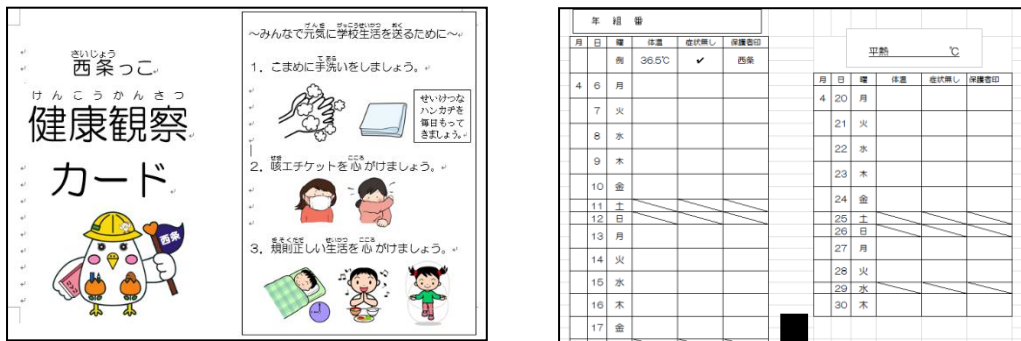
さいじょう
西条っこ
けんこうかんさつ
健康観察
カード

西条

~みんなで元気に学校生活を送るために~
1. こまめに手洗いをしましょう。
せいけつなハンカチを毎日もってきましょう。
2. 咳エチケットを心がけましょう。
3. 規則正しい生活を心がけましょう。

年 組 番

| 月 | 日 | 曜 | 体温 | 症状無し | 保護者印 |
|---|---|---|---|---|---|
| | | 例 | 36.5℃ | ✔ | 西条 |
| 4 | 6 | 月 | | | |
| | 7 | 火 | | | |
| | 8 | 水 | | | |
| | 9 | 木 | | | |
| | 10 | 金 | | | |
| | 11 | 土 | | | |
| | 12 | 日 | | | |
| | 13 | 月 | | | |
| | 14 | 火 | | | |
| | 15 | 水 | | | |
| | 16 | 木 | | | |
| | 17 | 金 | | | |

平熱 ℃

| 月 | 日 | 曜 | 体温 | 症状無し | 保護者印 |
|---|---|---|---|---|---|
| 4 | 20 | 月 | | | |
| | 21 | 火 | | | |
| | 22 | 水 | | | |
| | 23 | 木 | | | |
| | 24 | 金 | | | |
| | 25 | 土 | | | |
| | 26 | 日 | | | |
| | 27 | 月 | | | |
| | 28 | 火 | | | |
| | 29 | 水 | | | |
| | 30 | 木 | | | |